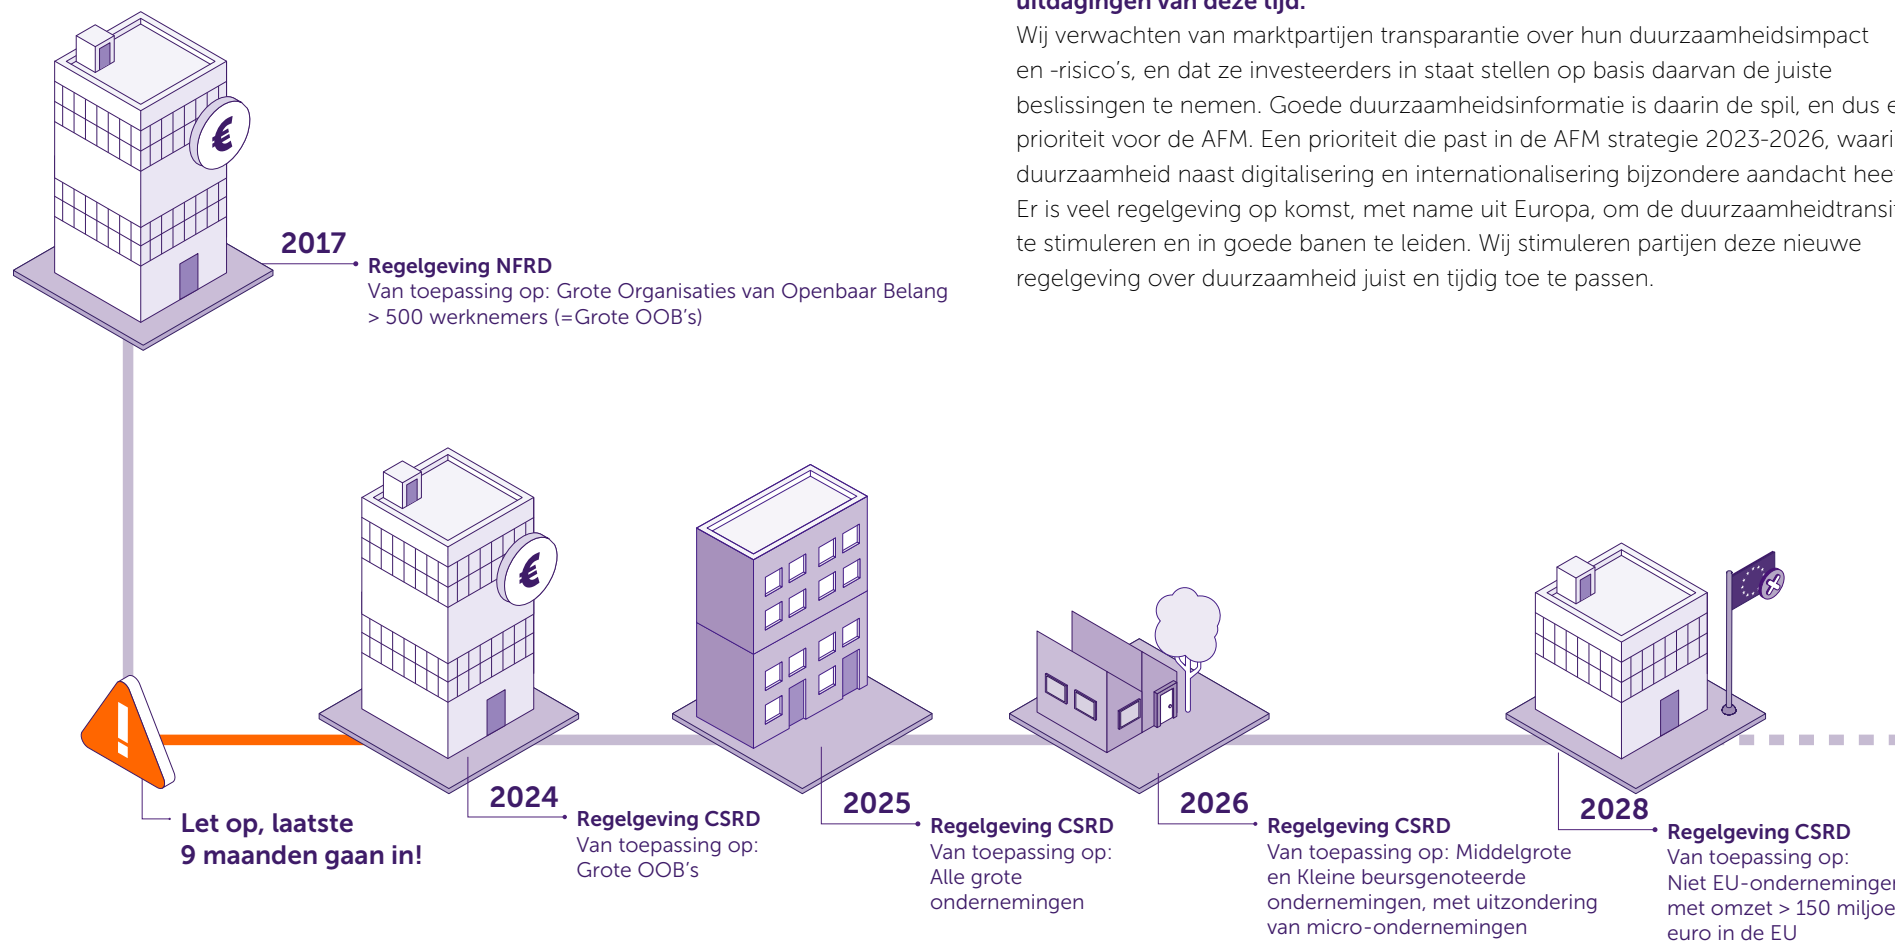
uitdagingen van deze tijd.

Wij verwachten van marktpartijen transparantie over hun duurzaamheidsimpact en -risico's, en dat ze investeerders in staat stellen op basis daarvan de juiste beslissingen te nemen. Goede duurzaamheidsinformatie is daarin de spil, en dus e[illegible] prioriteit voor de AFM. Een prioriteit die past in de AFM strategie 2023-2026, waari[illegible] duurzaamheid naast digitalisering en internationalisering bijzondere aandacht hee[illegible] Er is veel regelgeving op komst, met name uit Europa, om de duurzaamheidtransi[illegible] te stimuleren en in goede banen te leiden. Wij stimuleren partijen deze nieuwe regelgeving over duurzaamheid juist en tijdig toe te passen.

2017
Regelgeving NFRD
Van toepassing op: Grote Organisaties van Openbaar Belang > 500 werknemers (=Grote OOB's)

Let op, laatste 9 maanden gaan in!

2024
Regelgeving CSRD
Van toepassing op: Grote OOB's

2025
Regelgeving CSRD
Van toepassing op: Alle grote ondernemingen

2026
Regelgeving CSRD
Van toepassing op: Middelgrote en Kleine beursgenoteerde ondernemingen, met uitzondering van micro-ondernemingen

2028
Regelgeving CSRD
Van toepassing op: Niet EU-ondernemingen met omzet > 150 miljoe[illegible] euro in de EU